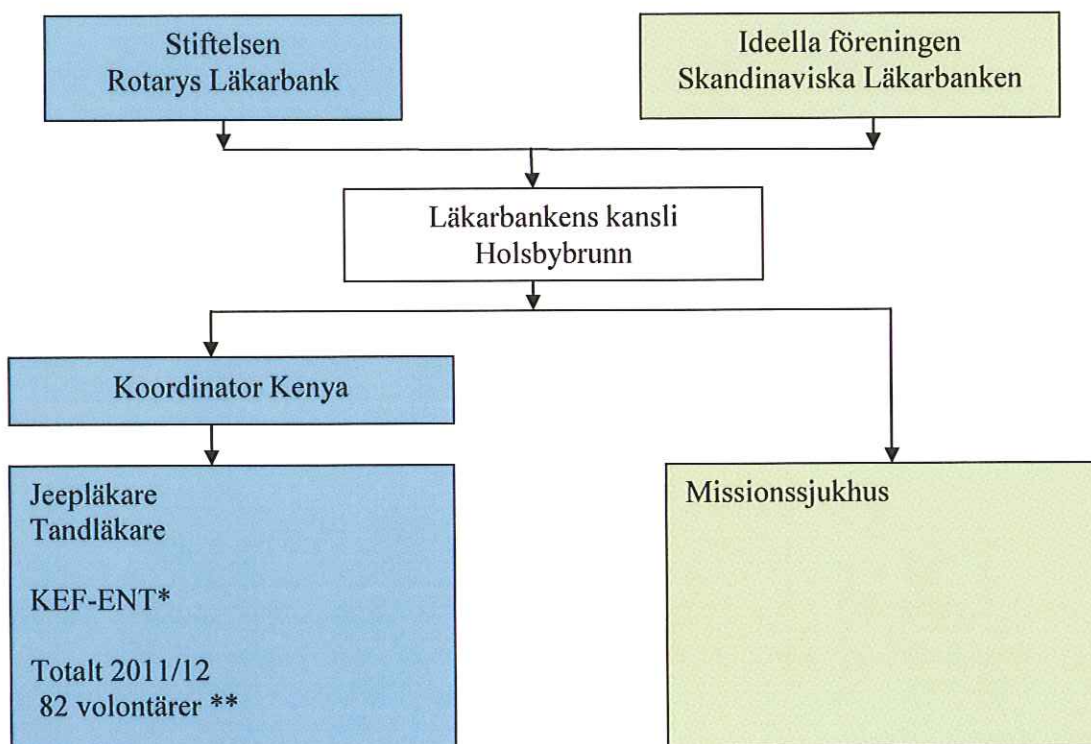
Stiftelsen
Rotarys Läkarbank

Ideella föreningen
Skandinaviska Läkarbanken

Läkarbankens kansli
Holsbybrunn

Koordinator Kenya

Jeepläkare
Tandläkare

KEF-ENT*

Totalt 2011/12
82 volontärer **

Missionssjukhus